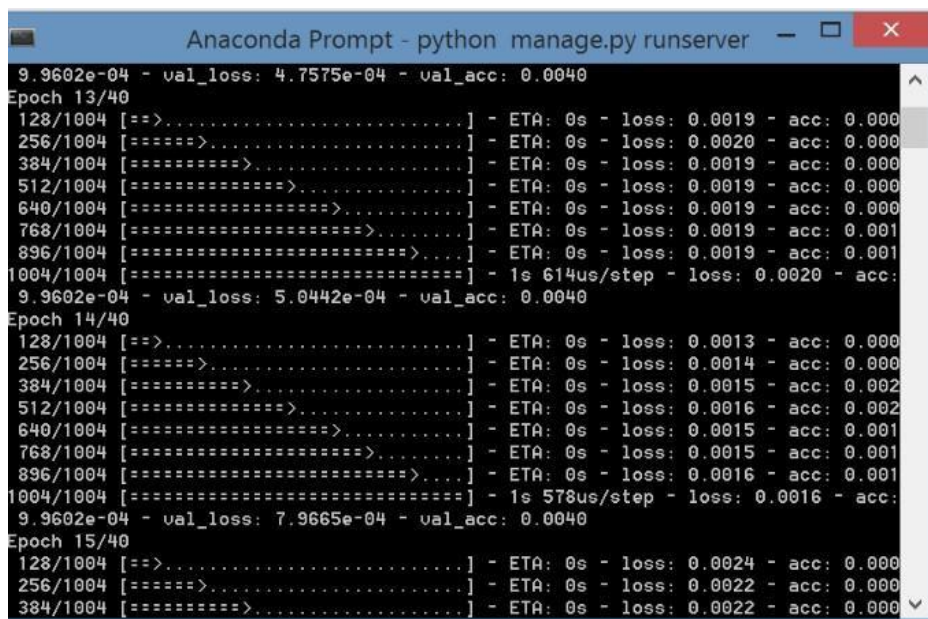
Anaconda Prompt - python manage.py runserver

9.9602e-04 - val_loss: 4.7575e-04 - val_acc: 0.0040
Epoch 13/40
128/1004 [==>...........................] - ETA: 0s - loss: 0.0019 - acc: 0.000
256/1004 [======>.......................] - ETA: 0s - loss: 0.0020 - acc: 0.000
384/1004 [==========>...................] - ETA: 0s - loss: 0.0019 - acc: 0.000
512/1004 [==============>...............] - ETA: 0s - loss: 0.0019 - acc: 0.000
640/1004 [==================>...........] - ETA: 0s - loss: 0.0019 - acc: 0.000
768/1004 [=====================>........] - ETA: 0s - loss: 0.0019 - acc: 0.001
896/1004 [=========================>....] - ETA: 0s - loss: 0.0019 - acc: 0.001
1004/1004 [==============================] - 1s 614us/step - loss: 0.0020 - acc:
9.9602e-04 - val_loss: 5.0442e-04 - val_acc: 0.0040
Epoch 14/40
128/1004 [==>...........................] - ETA: 0s - loss: 0.0013 - acc: 0.000
256/1004 [======>.......................] - ETA: 0s - loss: 0.0014 - acc: 0.000
384/1004 [==========>...................] - ETA: 0s - loss: 0.0015 - acc: 0.002
512/1004 [==============>...............] - ETA: 0s - loss: 0.0016 - acc: 0.002
640/1004 [==================>...........] - ETA: 0s - loss: 0.0015 - acc: 0.001
768/1004 [=====================>........] - ETA: 0s - loss: 0.0015 - acc: 0.001
896/1004 [=========================>....] - ETA: 0s - loss: 0.0016 - acc: 0.001
1004/1004 [==============================] - 1s 578us/step - loss: 0.0016 - acc:
9.9602e-04 - val_loss: 7.9665e-04 - val_acc: 0.0040
Epoch 15/40
128/1004 [==>...........................] - ETA: 0s - loss: 0.0024 - acc: 0.000
256/1004 [======>.......................] - ETA: 0s - loss: 0.0022 - acc: 0.000
384/1004 [==========>...................] - ETA: 0s - loss: 0.0022 - acc: 0.000